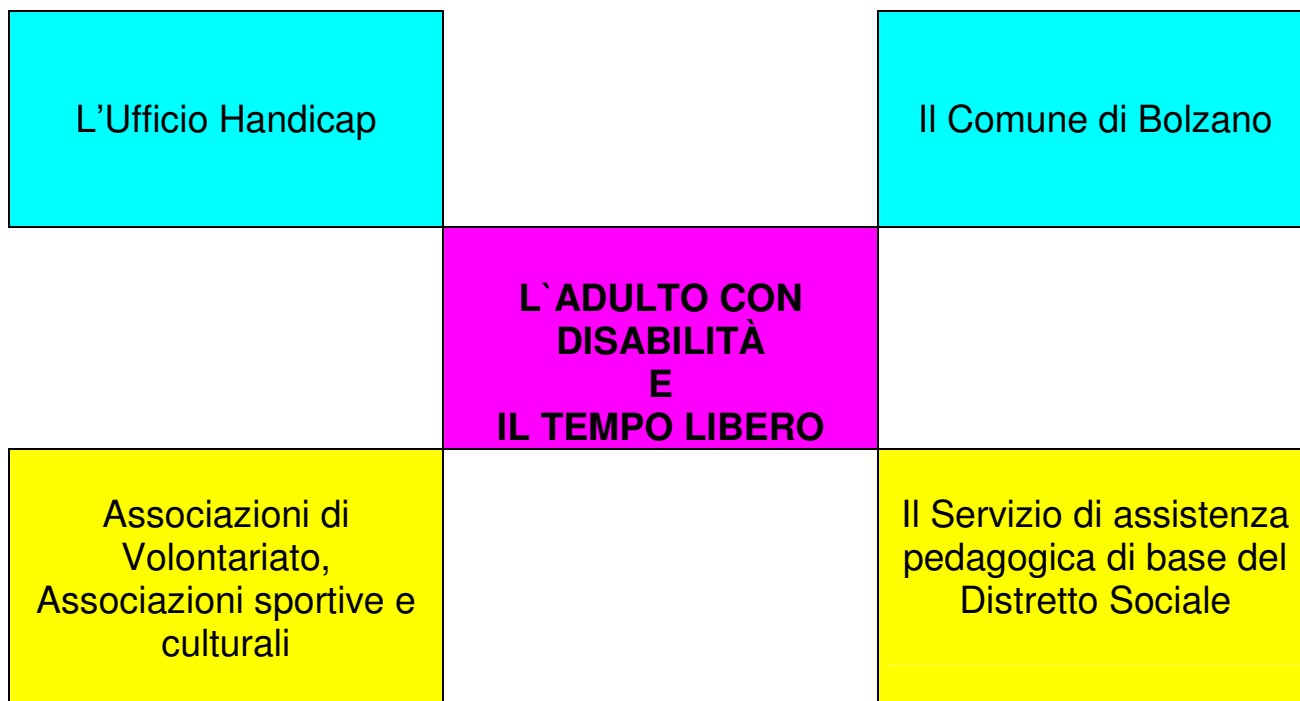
L’Ufficio Handicap

Il Comune di Bolzano

L`ADULTO CON DISABILITÀ E IL TEMPO LIBERO

Associazioni di Volontariato, Associazioni sportive e culturali

Il Servizio di assistenza pedagogica di base del Distretto Sociale